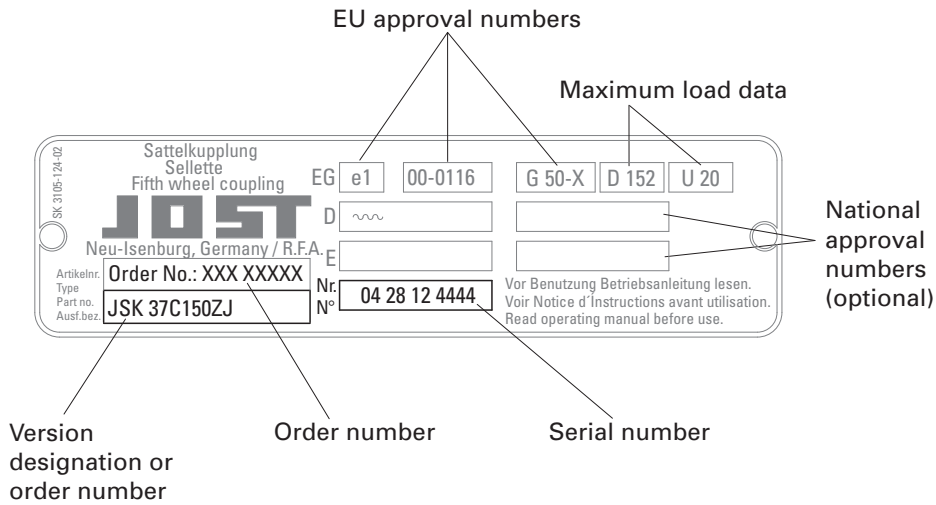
EU approval numbers

Maximum load data

SK 3105-124-02

Sattelkupplung
Sellette
Fifth wheel coupling

JOST

Neu-Isenburg, Germany / R.F.A.

EG | e1 | 00-0116 | G 50-X | D 152 | U 20

D | ~~~

E

National approval numbers (optional)

Artikelnr.
Type
Part no.
Ausf.bez.

Order No.: XXX XXXXX

JSK 37C150ZJ

Nr.
N°

04 28 12 4444

Vor Benutzung Betriebsanleitung lesen.
Voir Notice d´Instructions avant utilisation.
Read operating manual before use.

Version designation or order number

Order number

Serial number